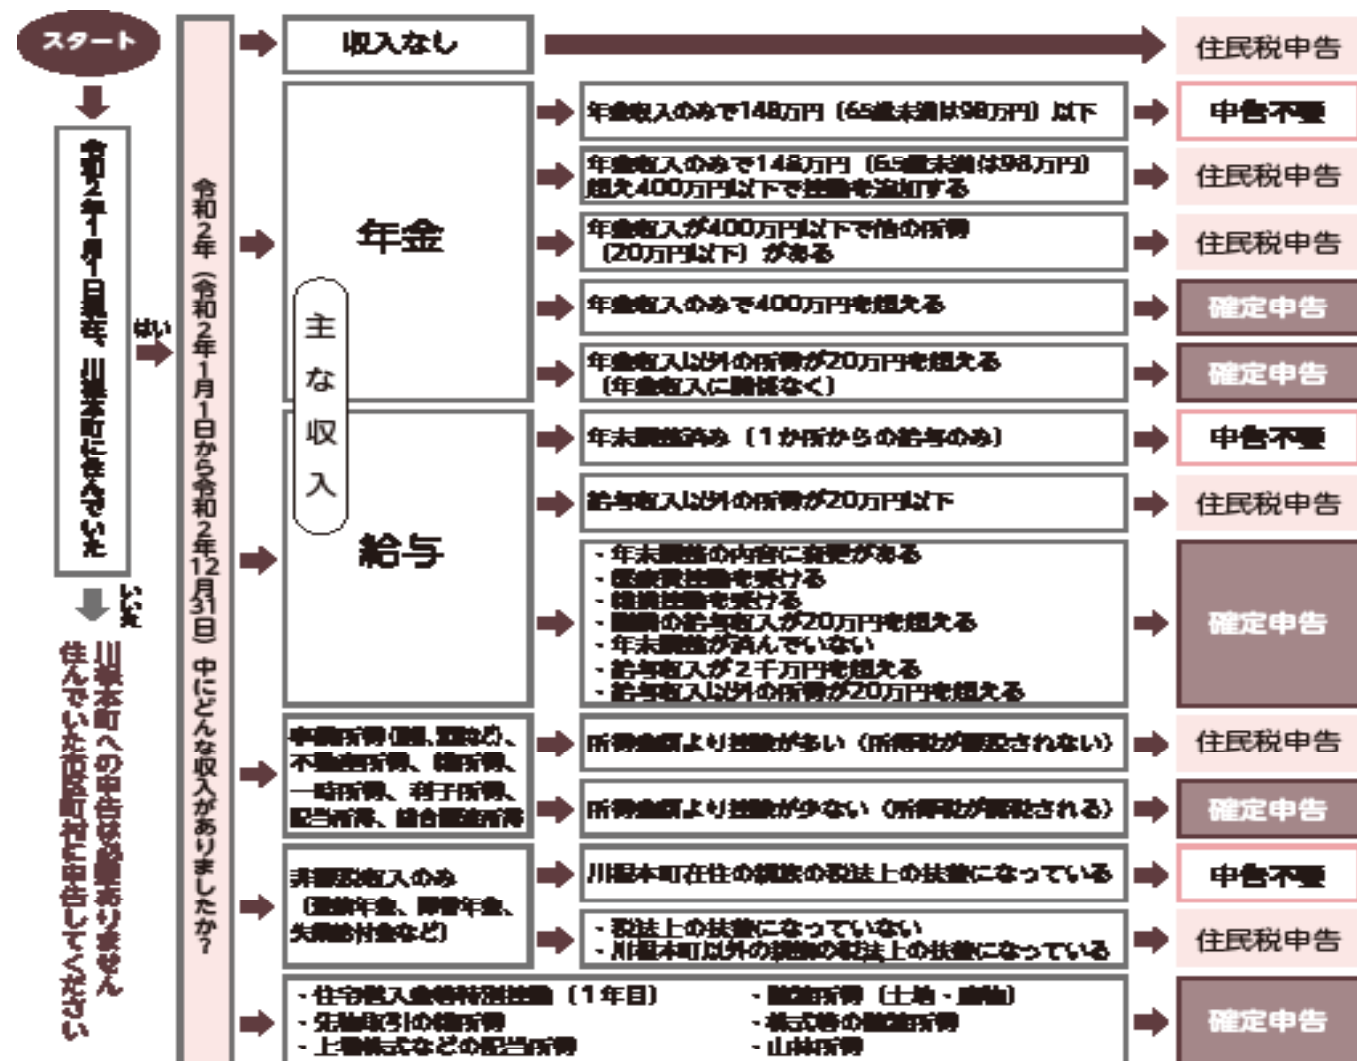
スタート

令和2年1月1日現在、川根本町に住んでいた

はい

いいえ

川根本町への申告は必要ありません
住んでいた市区町村に申告してください

令和2年（令和2年1月1日から令和2年12月31日）中にどんな収入がありましたか？

主な収入

収入なし
住民税申告

年金

年金収入のみで148万円（65歳未満は98万円）以下
申告不要

年金収入のみで148万円（65歳未満は98万円）超え400万円以下で控除を追加する
住民税申告

年金収入が400万円以下で他の所得（20万円以下）がある
住民税申告

年金収入のみで400万円を超える
確定申告

年金収入以外の所得が20万円を超える（年金収入に関係なく）
確定申告

給与

年末調整済み（1か所からの給与のみ）
申告不要

給与収入以外の所得が20万円以下
住民税申告

・年末調整の内容に変更がある
・医療費控除を受ける
・雑損控除を受ける
・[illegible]の給与収入が20万円を超える
・年末調整が済んでいない
・給与収入が2千万円を超える
・給与収入以外の所得が20万円を超える
確定申告

事業所得(営業、農業など)、不動産所得、雑所得、一時所得、利子所得、配当所得、総合譲渡所得

所得金額より控除が多い（所得税が課税されない）
住民税申告

所得金額より控除が少ない（所得税が課税される）
確定申告

非課税収入のみ（遺族年金、障害年金、失業給付金など）

川根本町在住の親族の税法上の扶養になっている
申告不要

・税法上の扶養になっていない
・川根本町以外の親族の税法上の扶養になっている
住民税申告

・住宅借入金等特別控除（1年目）
・先物取引の雑所得
・上場株式などの配当所得
・譲渡所得（土地・建物）
・株式等の譲渡所得
・山林所得
確定申告